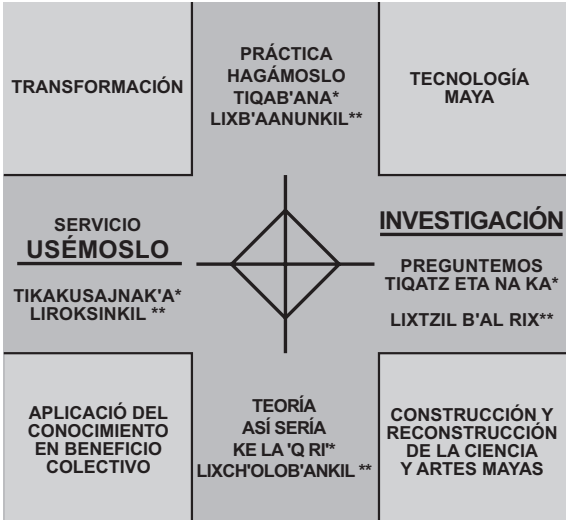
TRANSFORMACIÓN

PRÁCTICA
HAGÁMOSLO
TIQAB'ANA*
LIXB'AANUNKIL**

TECNOLOGÍA
MAYA

SERVICIO
USÉMOSLO

TIKAKUSAJNAK'A*
LIROKSINKIL **

INVESTIGACIÓN

PREGUNTEMOS
TIQATZ ETA NA KA*

LIXTZIL B'AL RIX**

APLICACIÓ DEL
CONOCIMIENTO
EN BENEFICIO
COLECTIVO

TEORÍA
ASÍ SERÍA
KE LA 'Q RI*
LIXCH'OLOB'ANKIL **

CONSTRUCCIÓN Y
RECONSTRUCCIÓN
DE LA CIENCIA
Y ARTES MAYAS